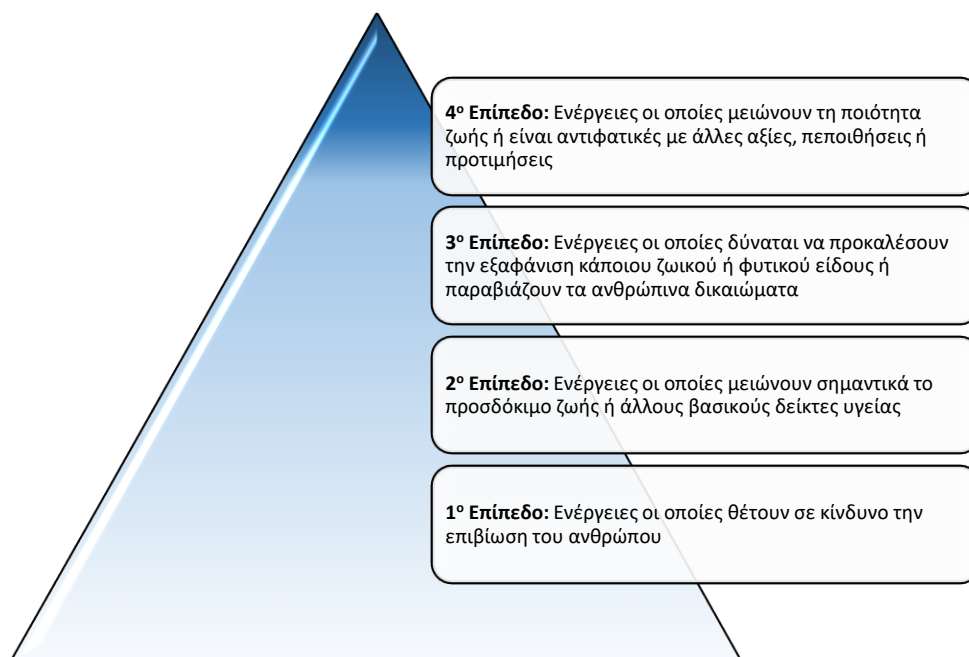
**4$^{ο}$ Επίπεδο:** Ενέργειες οι οποίες μειώνουν τη ποιότητα ζωής ή είναι αντιφατικές με άλλες αξίες, πεποιθήσεις ή προτιμήσεις

**3$^{ο}$ Επίπεδο:** Ενέργειες οι οποίες δύναται να προκαλέσουν την εξαφάνιση κάποιου ζωικού ή φυτικού είδους ή παραβιάζουν τα ανθρώπινα δικαιώματα

**2$^{ο}$ Επίπεδο:** Ενέργειες οι οποίες μειώνουν σημαντικά το προσδόκιμο ζωής ή άλλους βασικούς δείκτες υγείας

**1$^{ο}$ Επίπεδο:** Ενέργειες οι οποίες θέτουν σε κίνδυνο την επιβίωση του ανθρώπου